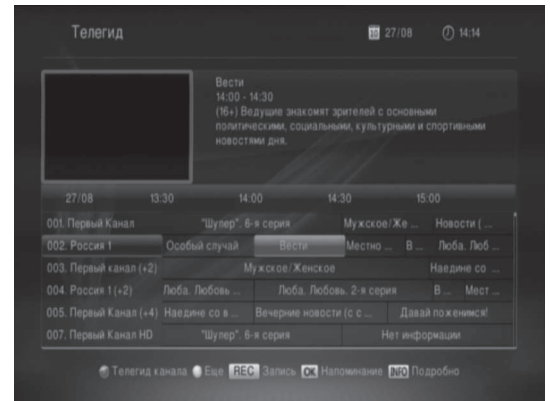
Телегид

27/08 14:14

Вести
14:00 - 14:30
(16+) Ведущие знакомят зрителей с основными политическими, социальными, культурными и спортивными новостями дня.

| 27/08 | 13:30 | 14:00 | 14:30 | 15:00 |
|---|---|---|---|---|
| 001. Первый Канал | "Шулер". 6-я серия | Мужское/Же ... | Новости ( ... | |
| 002. Россия 1 | Особый случай | Вести | Местно ... В ... | Люба. Люб ... |
| 003. Первый канал (+2) | Мужское/Женское | | Наедине со ... | |
| 004. Россия 1 (+2) | Люба. Любовь ... | Люба. Любовь. 2-я серия | В ... | Мест ... |
| 005. Первый Канал (+4) | Наедине со в ... | Вечерние новости (с с ... | Давай поженимся! | |
| 007. Первый Канал HD | "Шулер". 6-я серия | Нет информации | | |

Телегид канала Еще REC Запись OK Напоминание INFO Подробно